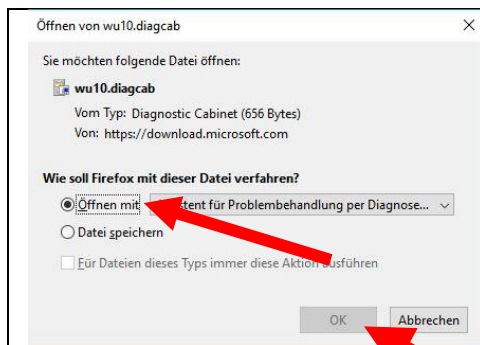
Öffnen von wu10.diagcab

Sie möchten folgende Datei öffnen:

wu10.diagcab

Vom Typ: Diagnostic Cabinet (656 Bytes)

Von: https://download.microsoft.com

Wie soll Firefox mit dieser Datei verfahren?

Öffnen mit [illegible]tent für Problembehandlung per Diagnose...

Datei speichern

Für Dateien dieses Typs immer diese Aktion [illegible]usführen

OK

Abbrechen